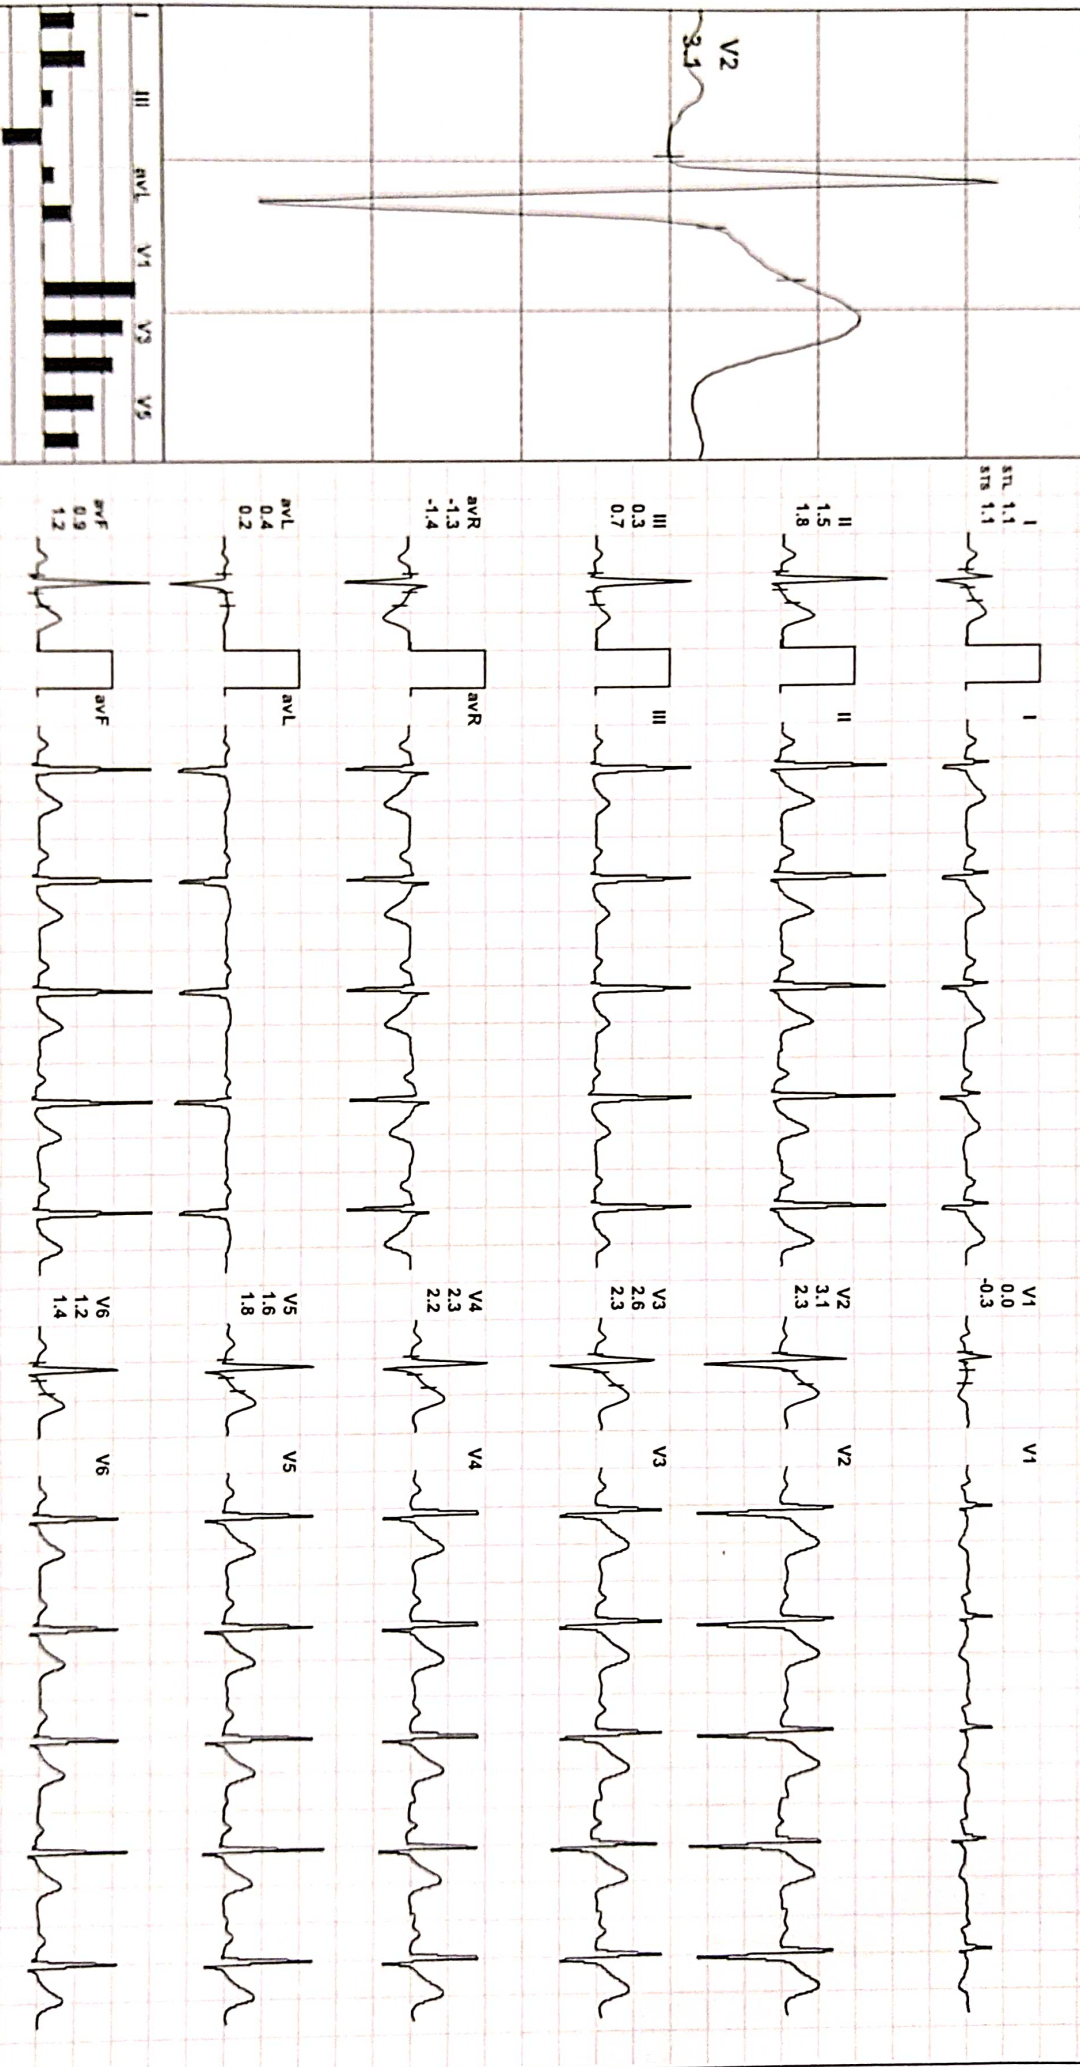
V2
3.1

I
II
III
aVL
V1
V3
V5

I
STL 1.1
STS 1.1

II
1.5
1.8

III
0.3
0.7

aVR
-1.3
-1.4

aVL
0.4
0.2

aVF
0.9
1.2

I
II
III
aVR
aVL
aVF

V1
0.0
-0.3

V2
3.1
2.3

V3
2.6
2.3

V4
2.3
2.2

V5
1.6
1.8

V6
1.2
1.4

V1
V2
V3
V4
V5
V6